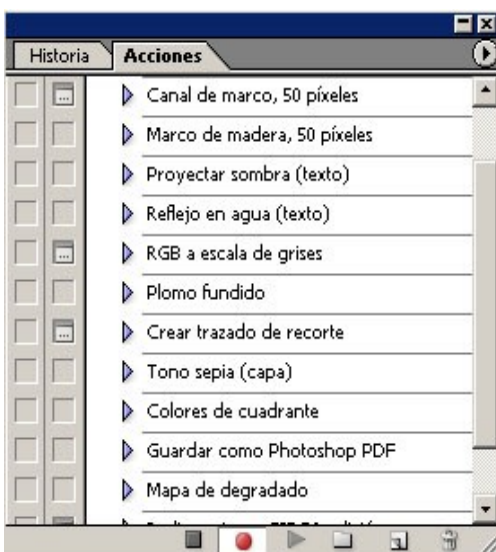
Historia
Acciones

Canal de marco, 50 píxeles
Marco de madera, 50 píxeles
Proyectar sombra (texto)
Reflejo en agua (texto)
RGB a escala de grises
Plomo fundido
Crear trazado de recorte
Tono sepia (capa)
Colores de cuadrante
Guardar como Photoshop PDF
Mapa de degradado
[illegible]